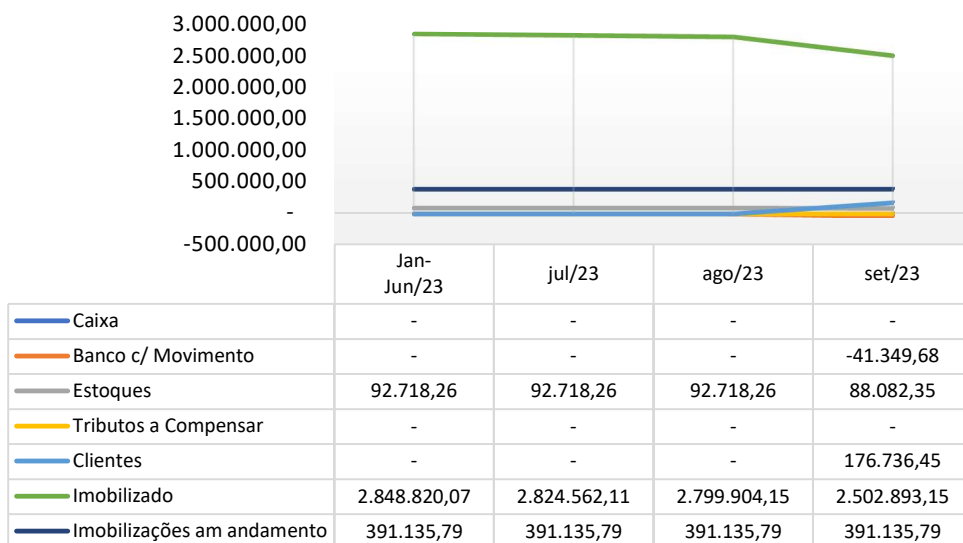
3.000.000,00
2.500.000,00
2.000.000,00
1.500.000,00
1.000.000,00
500.000,00
-
-500.000,00

| | Jan-Jun/23 | jul/23 | ago/23 | set/23 |
|---|---|---|---|---|
| Caixa | - | - | - | - |
| Banco c/ Movimento | - | - | - | -41.349,68 |
| Estoques | 92.718,26 | 92.718,26 | 92.718,26 | 88.082,35 |
| Tributos a Compensar | - | - | - | - |
| Clientes | - | - | - | 176.736,45 |
| Imobilizado | 2.848.820,07 | 2.824.562,11 | 2.799.904,15 | 2.502.893,15 |
| Imobilizações am andamento | 391.135,79 | 391.135,79 | 391.135,79 | 391.135,79 |